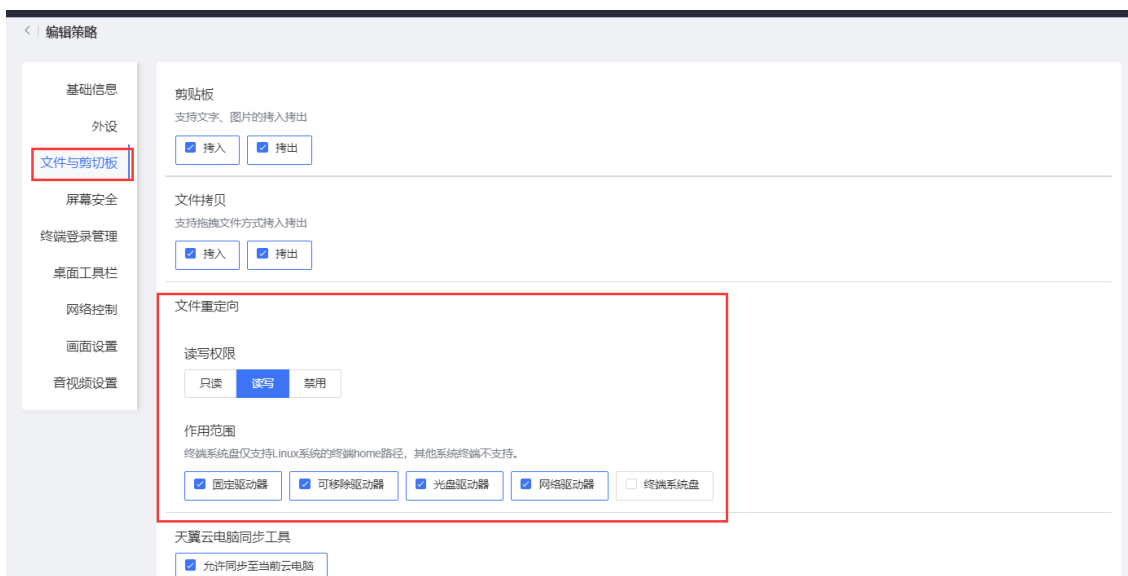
< 编辑策略

基础信息
外设
文件与剪切板
屏幕安全
终端登录管理
桌面工具栏
网络控制
画面设置
音视频设置

剪贴板
支持文字、图片的拷入拷出
拷入 拷出

文件拷贝
支持拖拽文件方式拷入拷出
拷入 拷出

文件重定向

读写权限
只读 读写 禁用

作用范围
终端系统盘仅支持Linux系统的终端home路径，其他系统终端不支持。
固定驱动器 可移除驱动器 光盘驱动器 网络驱动器 终端系统盘

天翼云电脑同步工具
允许同步至当前云电脑